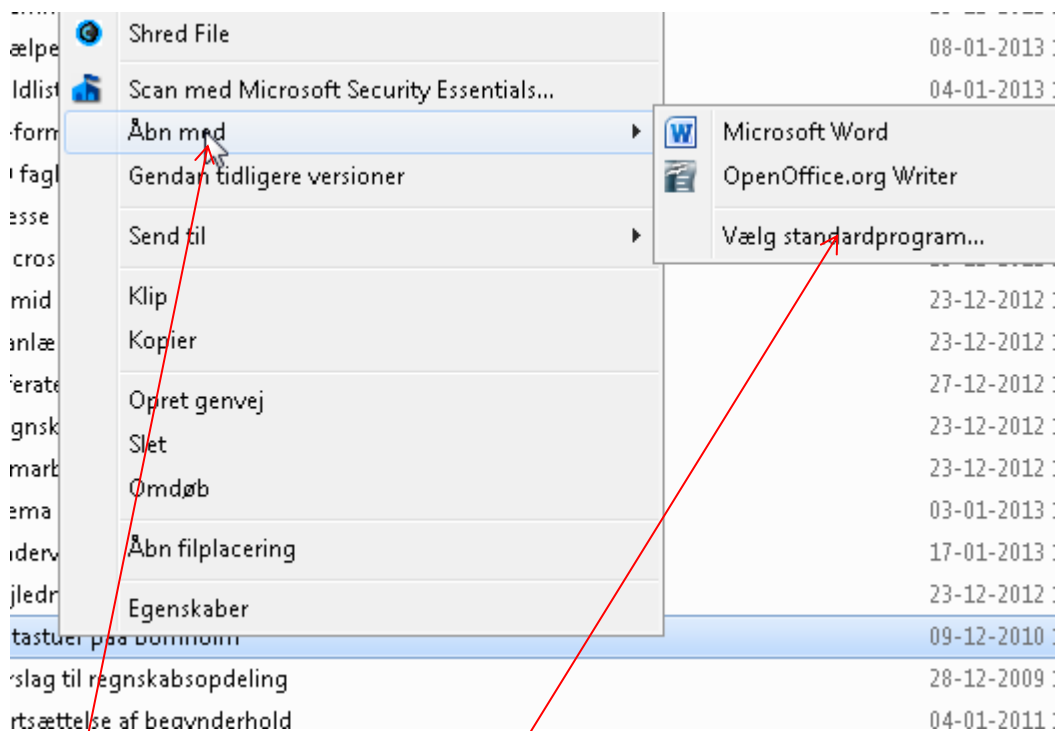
ælpe
ldlist
form
fagl
esse
cros
mid
anlæ
ferate
gnsk
marb
ema
nderv
jledr
tastuer paa Bornholm
rslag til regnskabsopdeling
rtsættelse af begynderhold

Shred File
Scan med Microsoft Security Essentials...
Åbn med
Gendan tidligere versioner
Send til
Klip
Kopier
Opret genvej
Slet
Omdøb
Åbn filplacering
Egenskaber

Microsoft Word
OpenOffice.org Writer
Vælg standardprogram...

08-01-2013
04-01-2013
23-12-2012
23-12-2012
27-12-2012
23-12-2012
23-12-2012
03-01-2013
17-01-2013
23-12-2012
09-12-2010
28-12-2009
04-01-2011